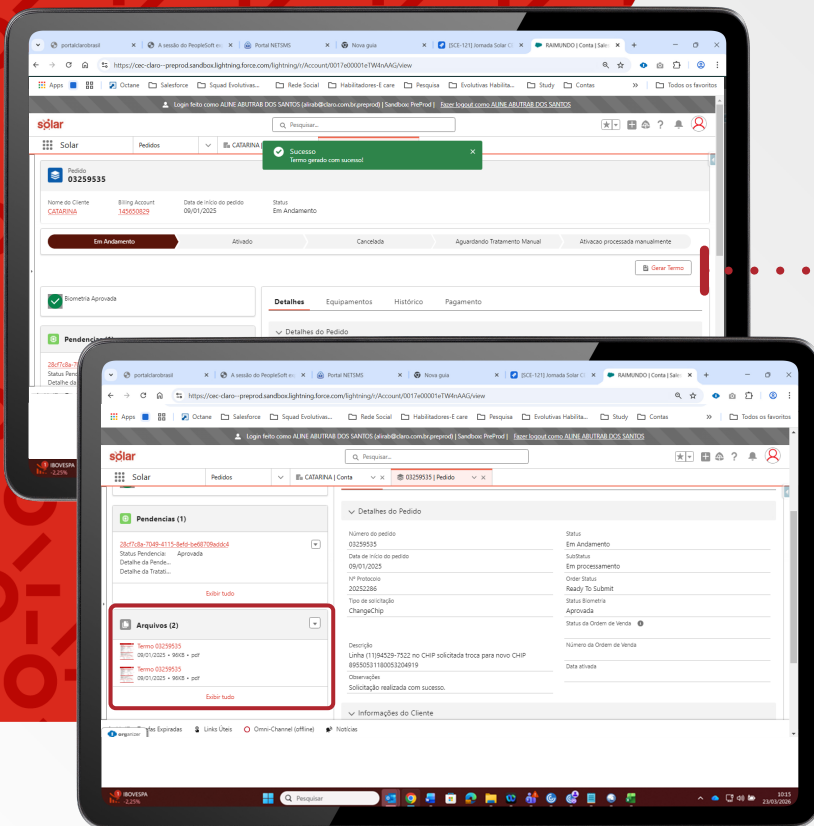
portalclarobrasil | A sessão do PeopleSoft e | Portal NETSMS | Nova guia | [SCE-121] Jornada Solar C | RAIMUNDO | Conta | Sale

https://cec-claro--preprod.sandbox.lightning.force.com/lightning/r/Account/0017e00001eTW4nAAG/view

Apps | Octane | Salesforce | Squad Evolutivas... | Rede Social | Habilitadores-E care | Pesquisa | Evolutivas Habilita... | Study | Contas | Todos os favoritos

Login feito como ALINE ABUTRAB DOS SANTOS (alirab@claro.com.br.preprod) | Sandbox: PreProd | Fazer logout como ALINE ABUTRAB DOS SANTOS

solar

Pesquisar...

Solar | Pedidos | CATARINA |

Sucesso
Termo gerado com sucesso!

Pedido
03259535

Nome do Cliente
CATARINA

Billing Account
145650829

Data de início do pedido
09/01/2025

Status
Em Andamento

Em Andamento | Ativado | Cancelada | Aguardando Tratamento Manual | Ativacao processada manualmente

Gerar Termo

Biometria Aprovada

Detalhes | Equipamentos | Histórico | Pagamento

Pendencias (1)

Detalhes do Pedido

IBOVESPA -2,25%

portalclarobrasil | A sessão do PeopleSoft e | Portal NETSMS | Nova guia | [SCE-121] Jornada Solar C | RAIMUNDO | Conta | Sale

https://cec-claro--preprod.sandbox.lightning.force.com/lightning/r/Account/0017e00001eTW4nAAG/view

Apps | Octane | Salesforce | Squad Evolutivas... | Rede Social | Habilitadores-E care | Pesquisa | Evolutivas Habilita... | Study | Contas | Todos os favoritos

Login feito como ALINE ABUTRAB DOS SANTOS (alirab@claro.com.br.preprod) | Sandbox: PreProd | Fazer logout como ALINE ABUTRAB DOS SANTOS

solar

Pesquisar...

Solar | Pedidos | CATARINA | Conta | 03259535 | Pedido

Pendencias (1)

28cf7c8a-7049-4115-8efd-be68708addc4
Status Pendencia: Aprovada
Detalhe da Pende...
Detalhe da Tratati...

Exibir tudo

Arquivos (2)

Termo 03259535
09/01/2025 • 96KB • pdf

Termo 03259535
09/01/2025 • 96KB • pdf

Exibir tudo

Detalhes do Pedido

Número do pedido
03259535

Status
Em Andamento

Data de início do pedido
09/01/2025

SubStatus
Em processamento

Nº Protocolo
20252286

Order Status
Ready To Submit

Tipo de solicitação
ChangeChip

Status Biometria
Aprovada

Status da Ordem de Venda

Descrição
Linha (11)94529-7522 no CHIP solicitada troca para novo CHIP 8955053118005320491 9

Número da Ordem de Venda

Observações
Solicitação realizada com sucesso.

Data ativada

Informações do Cliente

Ordes Expiradas | Links Úteis | Omni-Channel (offline) | Notícias

IBOVESPA -2,25%

Pesquisar

10:15
23/03/2026